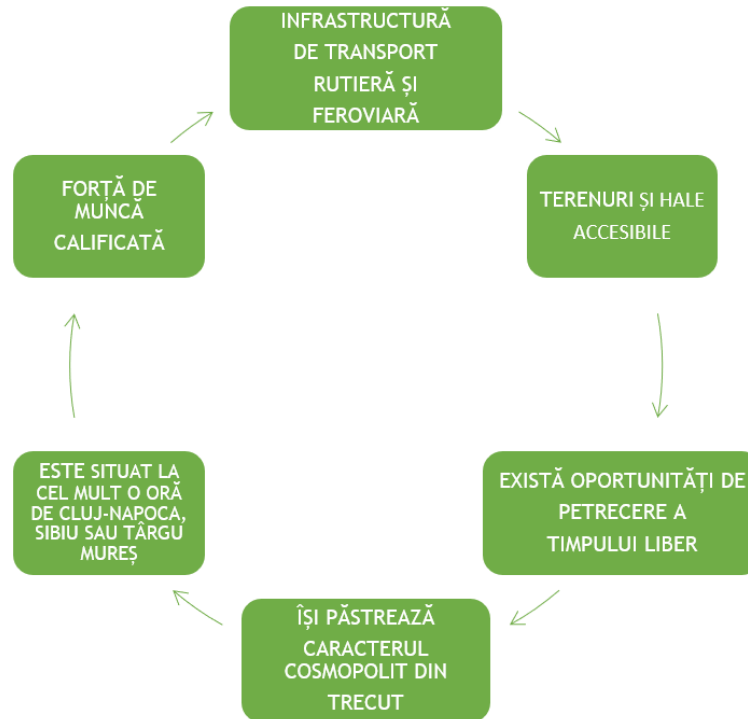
INFRASTRUCTURĂ DE TRANSPORT RUTIERĂ ȘI FEROVIARĂ

TERENURI ȘI HALE ACCESIBILE

EXISTĂ OPORTUNITĂȚI DE PETRECERE A TIMPULUI LIBER

ÎȘI PĂSTREAZĂ CARACTERUL COSMOPOLIT DIN TRECUT

ESTE SITUAT LA CEL MULT O ORĂ DE CLUJ-NAPOCA, SIBIU SAU TÂRGU MUREȘ

FORȚĂ DE MUNCĂ CALIFICATĂ